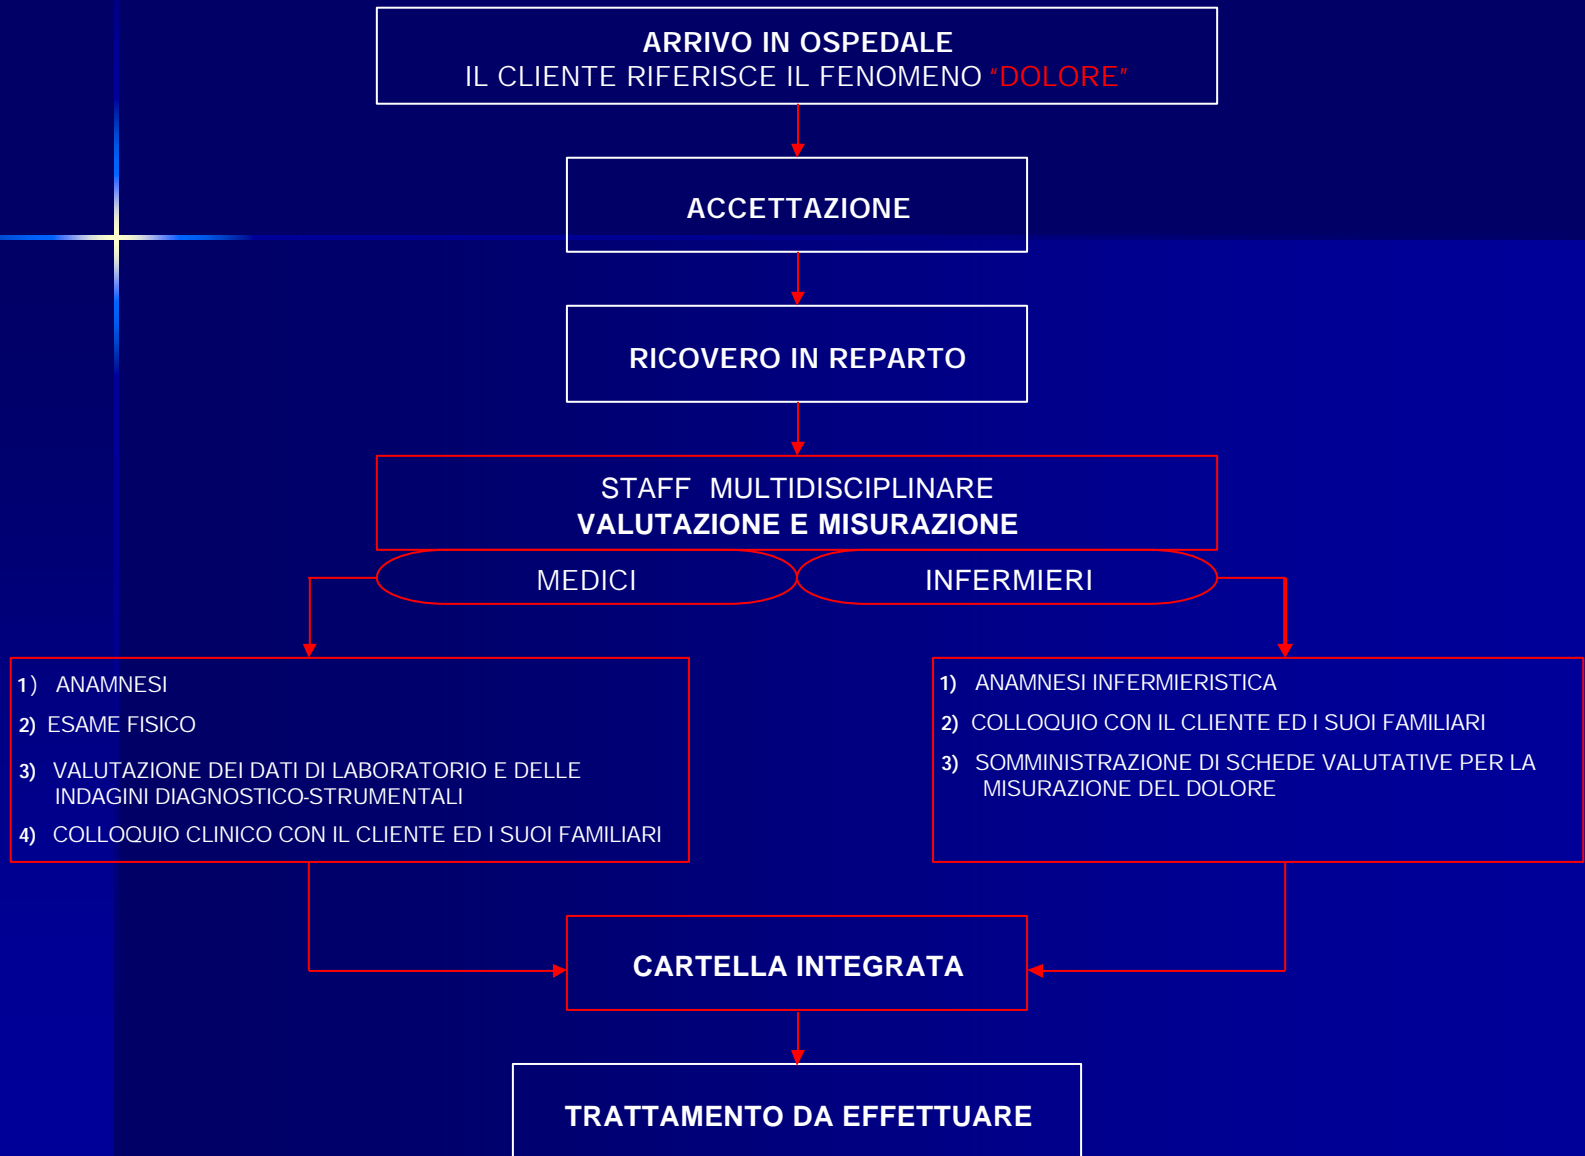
ARRIVO IN OSPEDALE
IL CLIENTE RIFERISCE IL FENOMENO "DOLORE"

ACCETTAZIONE

RICOVERO IN REPARTO

STAFF MULTIDISCIPLINARE
VALUTAZIONE E MISURAZIONE

MEDICI

INFERMIERI

1) ANAMNESI
2) ESAME FISICO
3) VALUTAZIONE DEI DATI DI LABORATORIO E DELLE INDAGINI DIAGNOSTICO-STRUMENTALI
4) COLLOQUIO CLINICO CON IL CLIENTE ED I SUOI FAMILIARI

1) ANAMNESI INFERMIERISTICA
2) COLLOQUIO CON IL CLIENTE ED I SUOI FAMILIARI
3) SOMMINISTRAZIONE DI SCHEDE VALUTATIVE PER LA MISURAZIONE DEL DOLORE

CARTELLA INTEGRATA

TRATTAMENTO DA EFFETTUARE